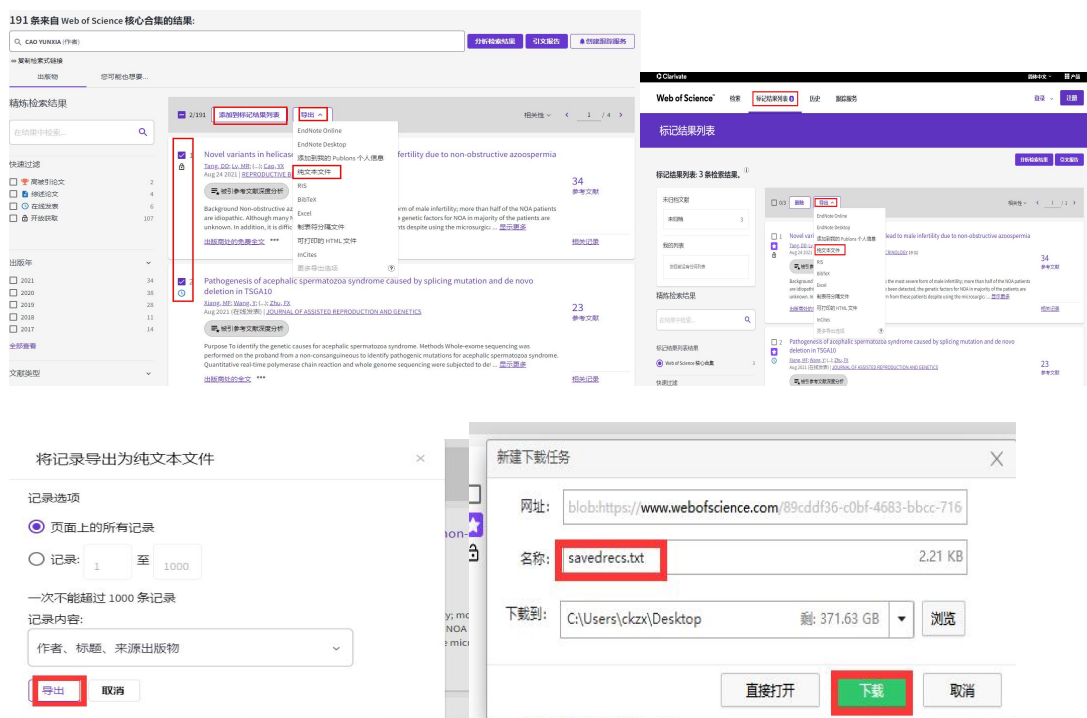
191 条来自 Web of Science 核心合集的结果:

CAO YUNXIA (作者)

分析检索结果 引文报告 创建跟踪服务

复制检索式链接

出版物 您可能也想要...

精炼检索结果

在结果中检索...

快速过滤

高被引论文 2
综述论文 4
在线发表 6
开放获取 107

出版年

2021 34
2020 38
2019 28
2018 11
2017 14

全部查看

文献类型

2/191 添加到标记结果列表 导出

相关性 1 / 4

EndNote Online
EndNote Desktop
添加到我的 Publons 个人信息
纯文本文件
RIS
BibTeX
Excel
制表符分隔文件
可打印的 HTML 文件
InCites
更多导出选项

1 Novel variants in helicase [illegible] fertility due to non-obstructive azoospermia
Tang, DD; Lv, MR; (...); Cao, YX
Aug 24 2021 | REPRODUCTIVE B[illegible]
被引参考文献深度分析
Background Non-obstructive az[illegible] form of male infertility; more than half of the NOA patients are idiopathic. Although many h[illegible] genetic factors for NOA in majority of the patients are unknown. In addition, it is diffic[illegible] patients despite using the microsurgic ... 显示更多
出版商处的免费全文 ***
34 参考文献
相关记录

2 Pathogenesis of acephalic spermatozoa syndrome caused by splicing mutation and de novo deletion in TSGA10
Xiang, MF; Wang, Y; (...); Zhu, FX
Aug 2021 (在线发表) | JOURNAL OF ASSISTED REPRODUCTION AND GENETICS
被引参考文献深度分析
Purpose To identify the genetic cause for acephalic spermatozoa syndrome. Methods Whole-exome sequencing was performed on the proband from a non-consanguineous to identify pathogenic mutations for acephalic spermatozoa syndrome. Quantitative real-time polymerase chain reaction and whole genome sequencing were subjected to de ... 显示更多
出版商处的全文 ***
23 参考文献
相关记录

Clarivate 简体中文 产品
Web of Science 检索 标记结果列表 历史 跟踪服务 登录 注册

标记结果列表

分析检索结果 引文报告

标记结果列表: 3 条检索结果。

未归档文献 未归档 3
我的列表 您暂未创建任何列表

精炼检索结果
在结果中检索...
标记结果列表数据
Web of Science 核心合集 3
快速过滤

0/3 删除 导出 相关性 1 / 1

EndNote Online
EndNote Desktop
添加到我的 Publons 个人信息
纯文本文件
RIS
BibTeX
Excel
制表符分隔文件
可打印的 HTML 文件
InCites
更多导出选项

1 Novel varia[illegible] lead to male infertility due to non-obstructive azoospermia
34 参考文献
相关记录
2 Pathogenesis of acephalic spermatozoa syndrome caused by splicing mutation and de novo deletion in TSGA10
Xiang, MF; Wang, Y; (...); Zhu, FX
Aug 2021 (在线发表) | JOURNAL OF ASSISTED REPRODUCTION AND GENETICS
23 参考文献

将记录导出为纯文本文件

记录选项
页面上的所有记录
记录: 1 至 1000
一次不能超过 1000 条记录
记录内容:
作者、标题、来源出版物
导出 取消

新建下载任务
网址: blob:https://www.webofscience.com/89cddf36-c0bf-4683-bbcc-716
名称: savedrecs.txt 2.21 KB
下载到: C:\Users\ckzx\Desktop 剩: 371.63 GB 浏览
直接打开 下载 取消